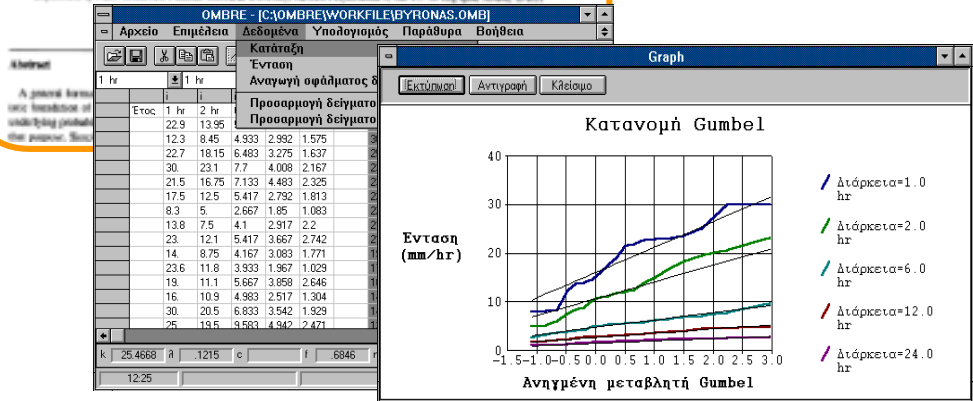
OMBRE - [C:\OMBRE\WORKFILE\BYRONAS.OMB]

Αρχείο Επιμέλεια Δεδομένα Υπολογισμός Παράθυρα Βοήθεια

Κατάταξη
Ένταση
Αναγωγή σφάλματος δ
Προσαρμογή δείγματο
Προσαρμογή δείγματο

Abstract

A general forma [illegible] into formation of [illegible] underlying probab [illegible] the purpose. Soc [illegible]

1 hr | 1 hr

| | i | i | | | |
|---|---|---|---|---|---|
| Έτος | 1 hr | 2 hr | | | |
| | 22.9 | 13.95 | | | |
| | 12.3 | 8.45 | 4.933 | 2.992 | 1.575 |
| | 22.7 | 18.15 | 6.483 | 3.275 | 1.637 |
| | 30. | 23.1 | 7.7 | 4.008 | 2.167 |
| | 21.5 | 16.75 | 7.133 | 4.483 | 2.325 |
| | 17.5 | 12.5 | 5.417 | 2.792 | 1.813 |
| | 8.3 | 5. | 2.667 | 1.85 | 1.083 |
| | 13.8 | 7.5 | 4.1 | 2.917 | 2.2 |
| | 23. | 12.1 | 5.417 | 3.667 | 2.742 |
| | 14. | 8.75 | 4.167 | 3.083 | 1.771 |
| | 23.6 | 11.8 | 3.933 | 1.967 | 1.029 |
| | 19. | 11.1 | 5.667 | 3.858 | 2.646 |
| | 16. | 10.9 | 4.983 | 2.517 | 1.304 |
| | 30. | 20.5 | 6.833 | 3.542 | 1.929 |
| | 25 | 19.5 | 9.583 | 4.942 | 2.471 |

k 25.4668 a .1215 c f .6846

12:25

Graph

Εκτύπωση Αντιγραφή Κλείσιμο

Κατανομή Gumbel

Ενταση (mm/hr)

40 30 20 10 0

-1.5 -1.0 -0.5 0.0 0.5 1.0 1.5 2.0 2.5 3.0

Ανηγμένη μεταβλητή Gumbel

Διάρκεια=1.0 hr
Διάρκεια=2.0 hr
Διάρκεια=6.0 hr
Διάρκεια=12.0 hr
Διάρκεια=24.0 hr